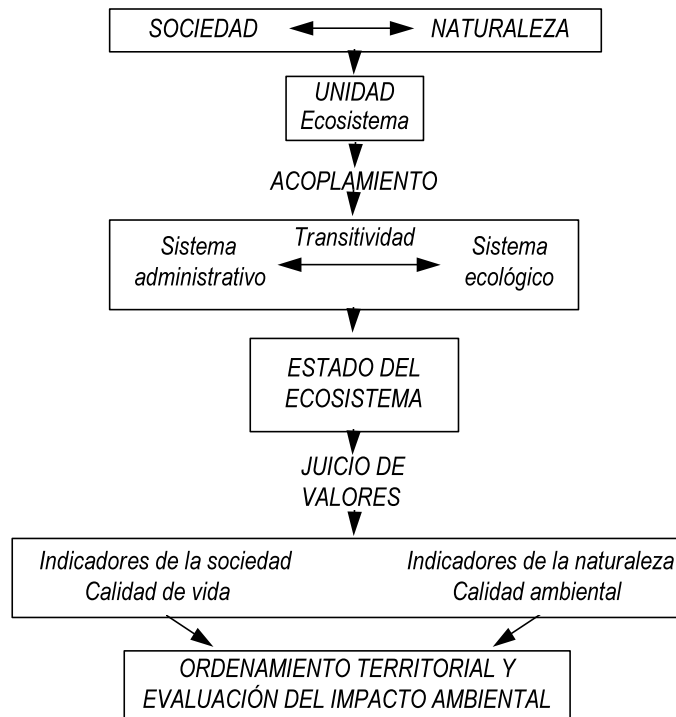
SOCIEDAD NATURALEZA

UNIDAD
Ecosistema

ACOPLAMIENTO

Sistema administrativo
Transitividad
Sistema ecológico

ESTADO DEL ECOSISTEMA

JUICIO DE VALORES

Indicadores de la sociedad
Calidad de vida

Indicadores de la naturaleza
Calidad ambiental

ORDENAMIENTO TERRITORIAL Y EVALUACIÓN DEL IMPACTO AMBIENTAL